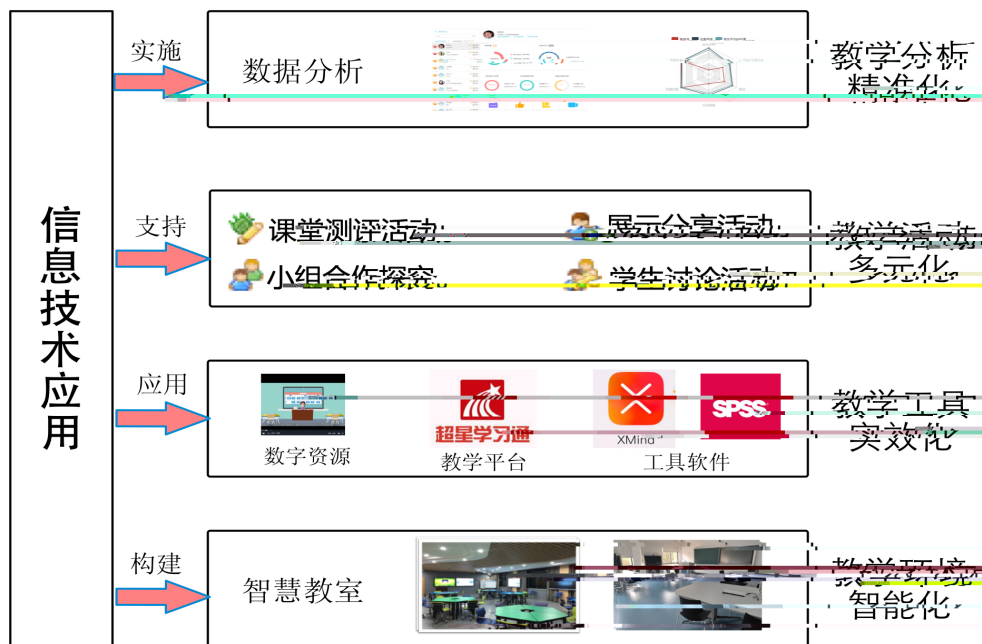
信息技术应用

实施
数据分析
教学分析精准化

支持
课堂测评活动
展示分享活动
小组合作探究
学生讨论活动
教学活动多元化

应用
数字资源
超星学习通
教学平台
XMind
SPSS
工具软件
教学工具实效化

构建
智慧教室
教学环境智能化